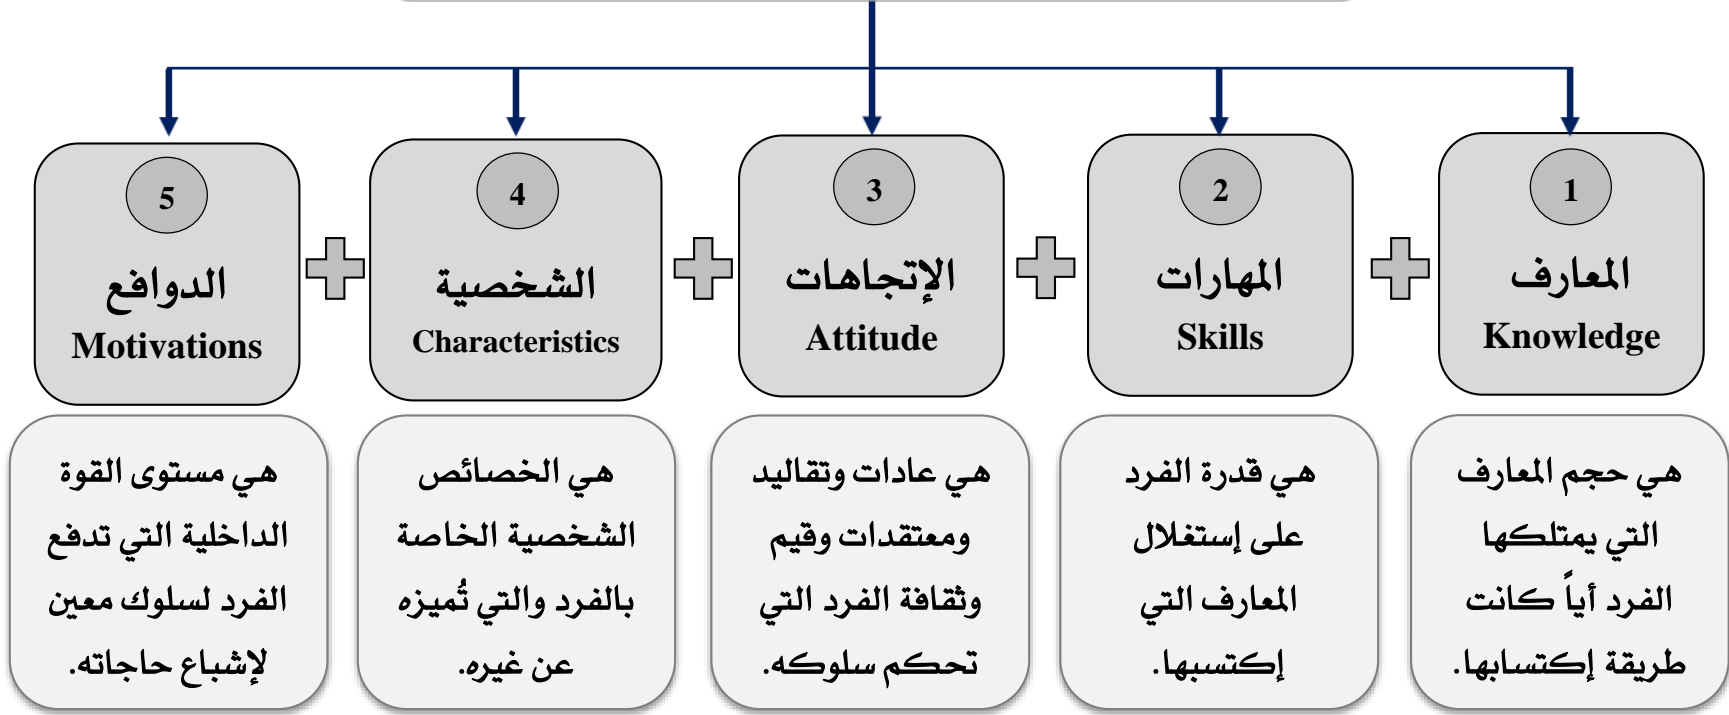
1
المعارف
Knowledge

2
المهارات
Skills

3
الإتجاهات
Attitude

4
الشخصية
Characteristics

5
الدوافع
Motivations

هي حجم المعارف التي يمتلكها الفرد أياً كانت طريقة إكتسابها.

هي قدرة الفرد على إستغلال المعارف التي إكتسبها.

هي عادات وتقاليد ومعتقدات وقيم وثقافة الفرد التي تحكم سلوكه.

هي الخصائص الشخصية الخاصة بالفرد والتي تُميزه عن غيره.

هي مستوى القوة الداخلية التي تدفع الفرد لسلوك معين لإشباع حاجاته.